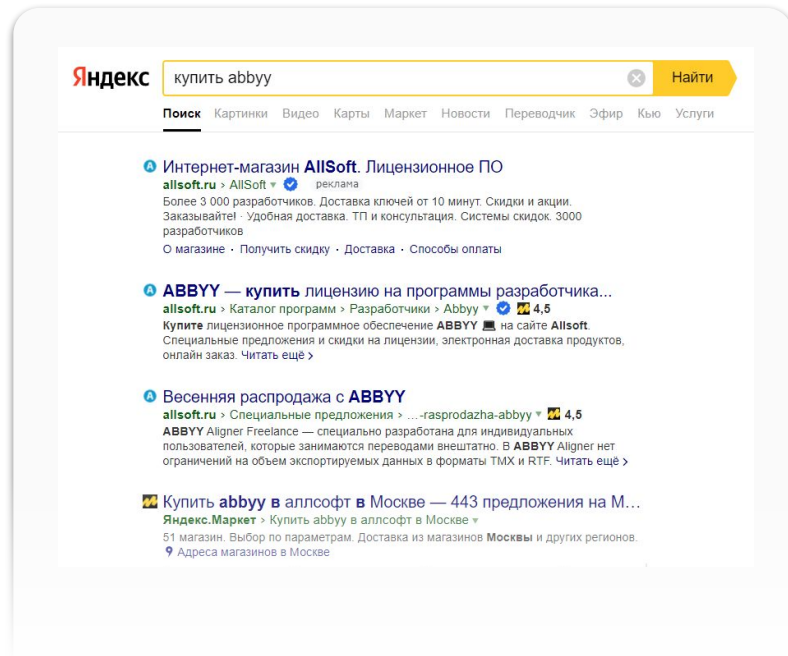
Яндекс купить abbyy Найти

Поиск Картинки Видео Карты Маркет Новости Переводчик Эфир Кью Услуги

Интернет-магазин AllSoft. Лицензионное ПО
allsoft.ru › AllSoft реклама
Более 3 000 разработчиков. Доставка ключей от 10 минут. Скидки и акции. Заказывайте! · Удобная доставка. ТП и консультация. Системы скидок. 3000 разработчиков
О магазине · Получить скидку · Доставка · Способы оплаты

ABBYY — купить лицензию на программы разработчика...
allsoft.ru › Каталог программ › Разработчики › Abbyy 4,5
Купите лицензионное программное обеспечение ABBYY на сайте Allsoft. Специальные предложения и скидки на лицензии, электронная доставка продуктов, онлайн заказ. Читать ещё ›

Весенняя распродажа с ABBYY
allsoft.ru › Специальные предложения › ...-rasprodazha-abbyy 4,5
ABBYY Aligner Freelance — специально разработана для индивидуальных пользователей, которые занимаются переводами внештатно. В ABBYY Aligner нет ограничений на объем экспортируемых данных в форматы TMX и RTF. Читать ещё ›

Купить abbyy в аллсофт в Москве — 443 предложения на М...
Яндекс.Маркет › Купить abbyy в аллсофт в Москве
51 магазин. Выбор по параметрам. Доставка из магазинов Москвы и других регионов.
Адреса магазинов в Москве